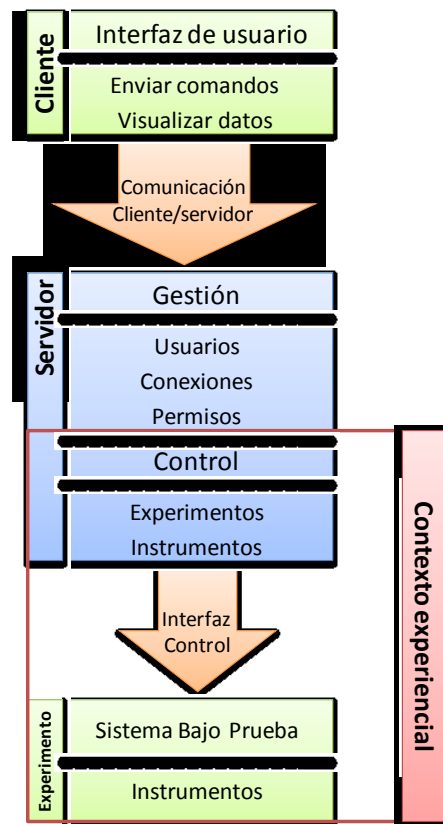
Cliente

Interfaz de usuario

Enviar comandos
Visualizar datos

Comunicación
Cliente/servidor

Servidor

Gestión

Usuarios
Conexiones
Permisos

Control

Experimentos
Instrumentos

Interfaz
Control

Experimento

Sistema Bajo Prueba

Instrumentos

Contexto experiencial